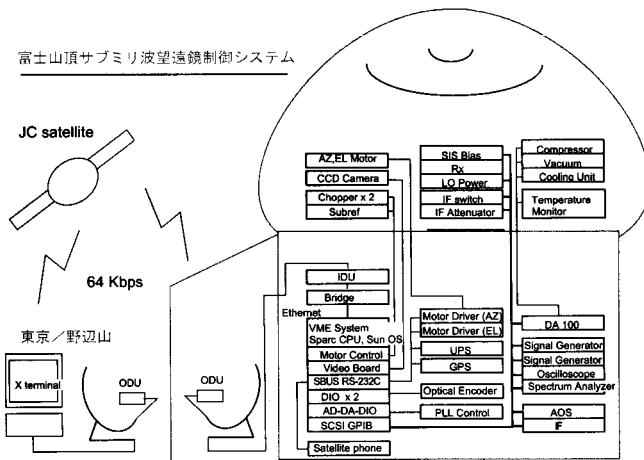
富士山頂サブミリ波望遠鏡制御システム

JC satellite

64 Kbps

東京／野辺山

X terminal

ODU

ODU

AZ,EL Motor
CCD Camera
Chopper x 2
Subref

SIS Bias
Rx
LO Power
IF switch
IF Attenuator

Compressor
Vacuum
Cooling Unit

Temperature Monitor

IDU
Bridge
Ethernet
VME System
Sparc CPU, Sun OS
Motor Control
Video Board
SBUS RS-232C
DIO x 2
AD-DA-DIO
SCSI GPIB
Satellite phone

Motor Driver (AZ)
Motor Driver (EL)
UPS
GPS
Optical Encoder
PLL Control

DA 100

Signal Generator
Signal Generator
Oscilloscope
Spectrum Analyzer

AOS
IF